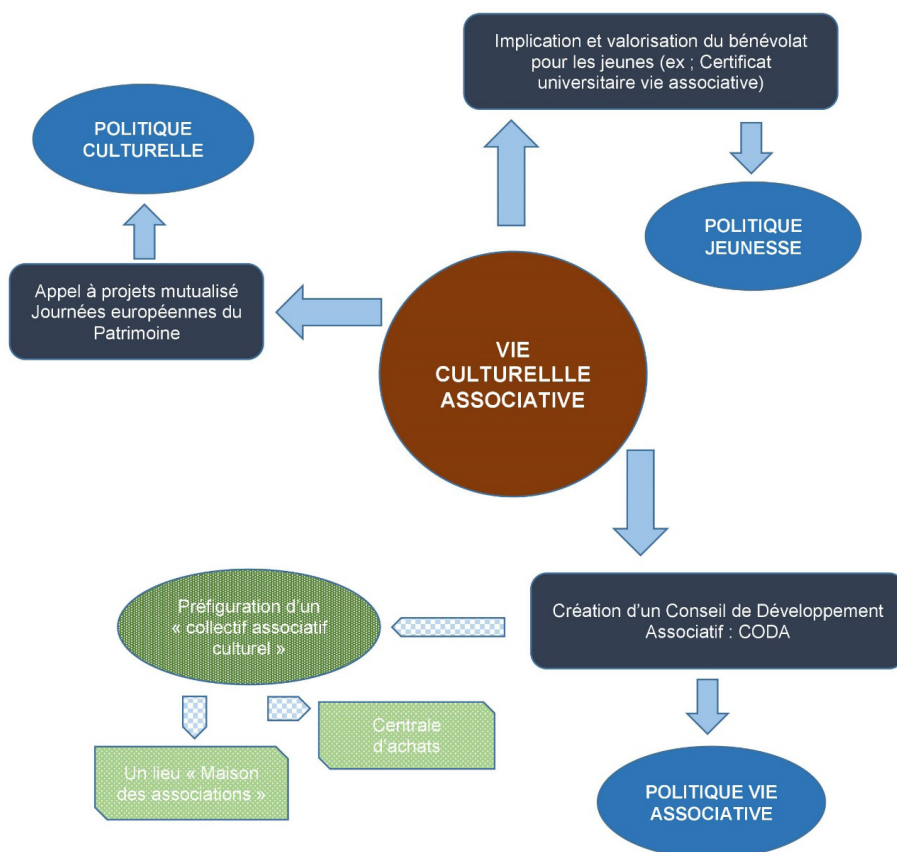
Implication et valorisation du bénévolat pour les jeunes (ex ; Certificat universitaire vie associative)

POLITIQUE CULTURELLE

POLITIQUE JEUNESSE

Appel à projets mutualisé Journées européennes du Patrimoine

VIE CULTURELLLE ASSOCIATIVE

Préfiguration d'un « collectif associatif culturel »

Création d'un Conseil de Développement Associatif : CODA

Centrale d'achats

Un lieu « Maison des associations »

POLITIQUE VIE ASSOCIATIVE